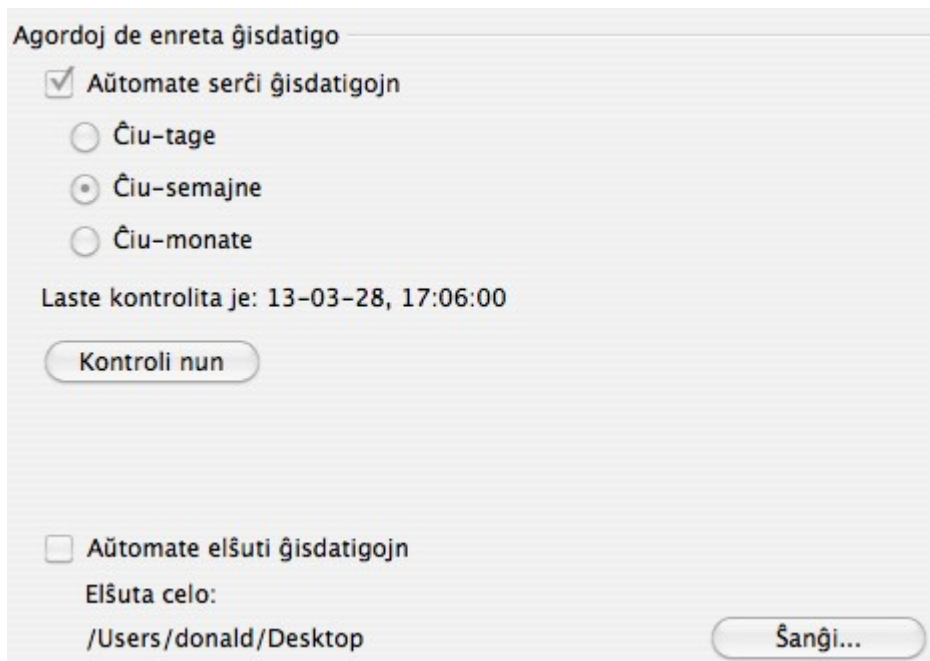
Agordoj de enreta ĝisdatigo

Aŭtomate serĉi ĝisdatigojn

Ĉiu-tage

Ĉiu-semajne

Ĉiu-monate

Laste kontrolita je: 13-03-28, 17:06:00

Kontroli nun

Aŭtomate elŝuti ĝisdatigojn

Elŝuta celo:

/Users/donald/Desktop

Ŝanĝi...